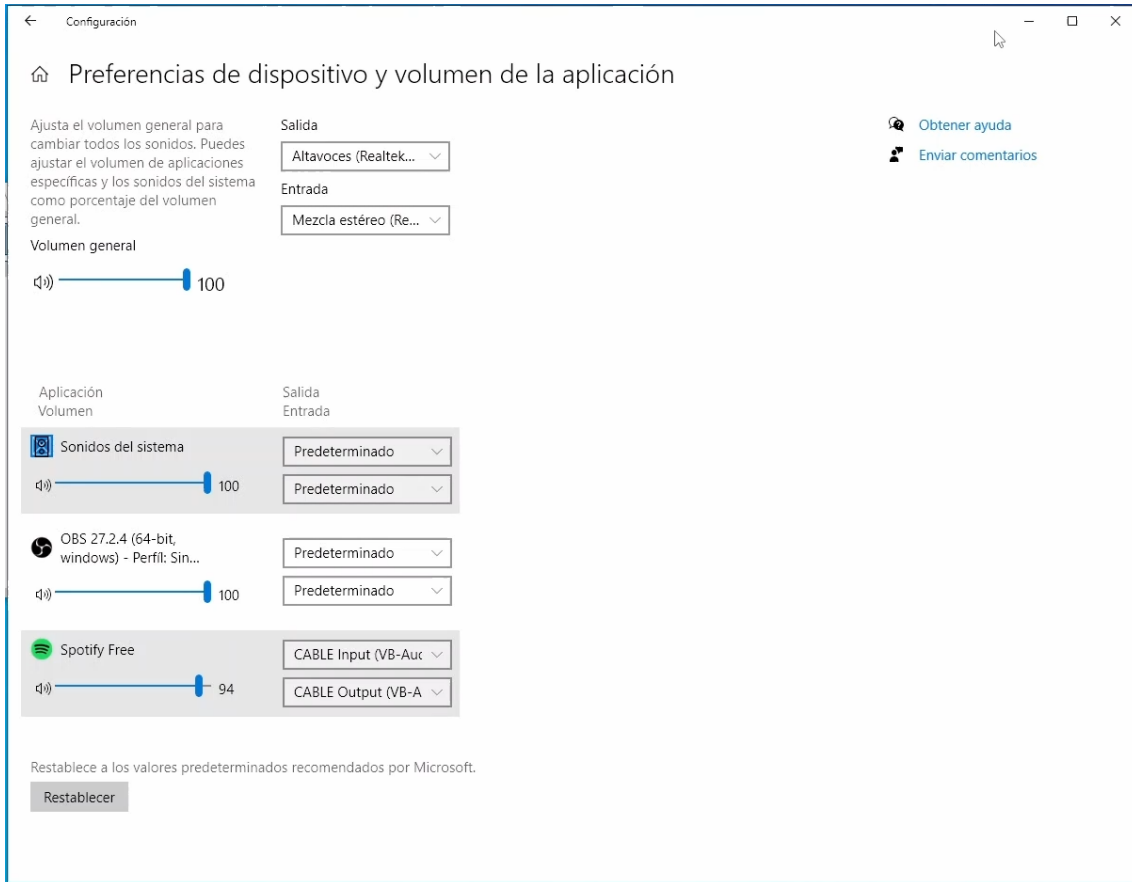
Configuración

Preferencias de dispositivo y volumen de la aplicación

Ajusta el volumen general para cambiar todos los sonidos. Puedes ajustar el volumen de aplicaciones específicas y los sonidos del sistema como porcentaje del volumen general.

Volumen general

100

Salida
Altavoces (Realtek...

Entrada
Mezcla estéreo (Re...

Obtener ayuda
Enviar comentarios

Aplicación
Volumen

Salida
Entrada

Sonidos del sistema
100
Predeterminado
Predeterminado

OBS 27.2.4 (64-bit, windows) - Perfil: Sin...
100
Predeterminado
Predeterminado

Spotify Free
94
CABLE Input (VB-Auc
CABLE Output (VB-A

Restablece a los valores predeterminados recomendados por Microsoft.

Restablecer